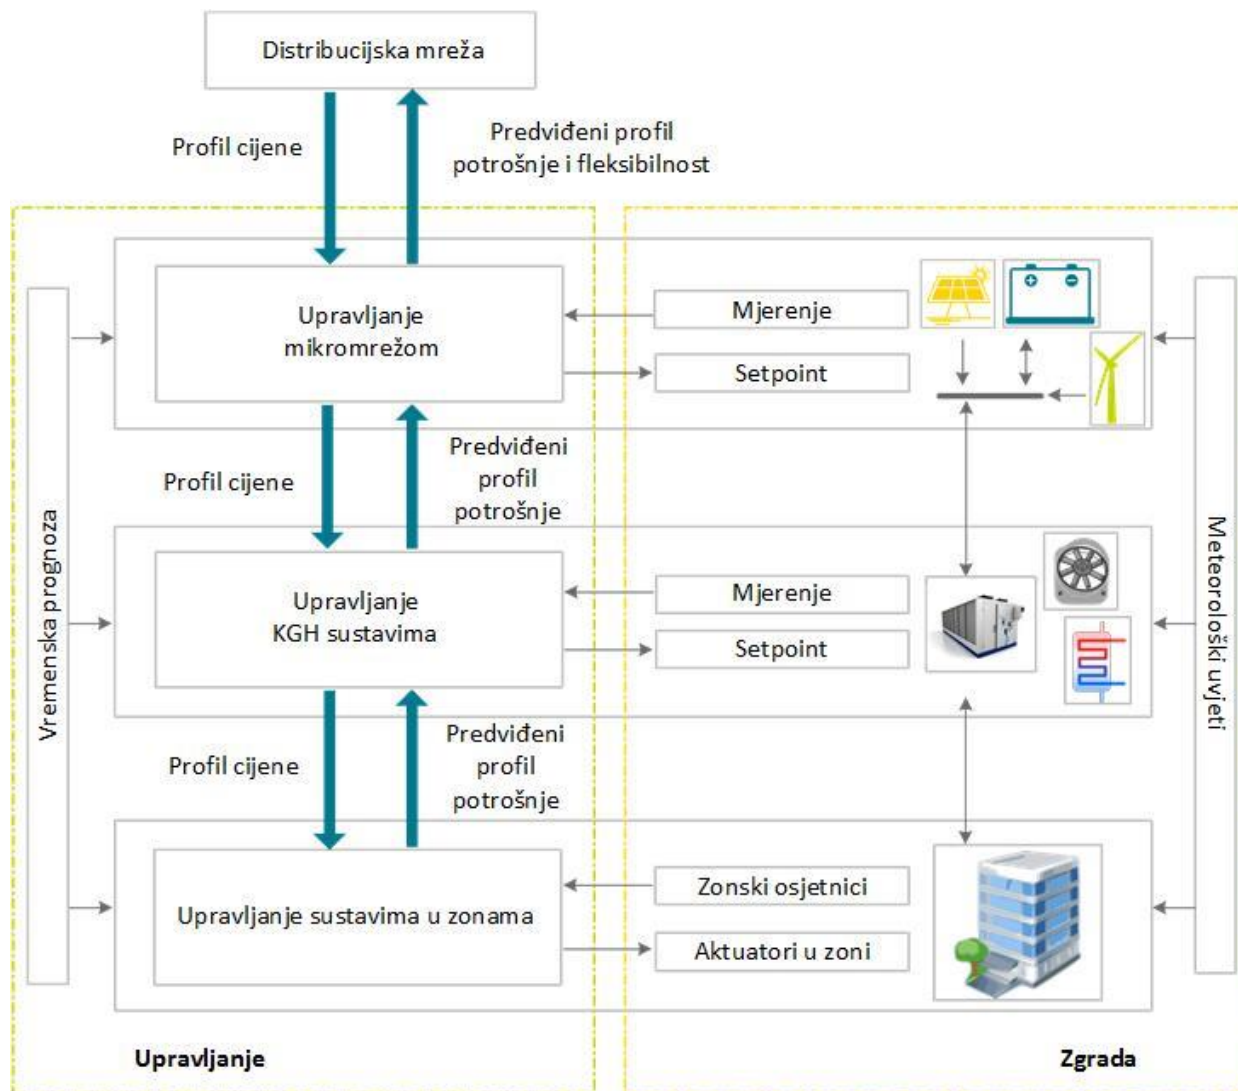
Distribucijska mreža

Profil cijene

Predviđeni profil potrošnje i fleksibilnost

Vremenska prognoza

Upravljanje mikromrežom

Mjerenje

Setpoint

Profil cijene

Predviđeni profil potrošnje

Upravljanje KGH sustavima

Mjerenje

Setpoint

Meteorološki uvjeti

Profil cijene

Predviđeni profil potrošnje

Upravljanje sustavima u zonama

Zonski osjetnici

Aktuatori u zoni

Upravljanje

Zgrada